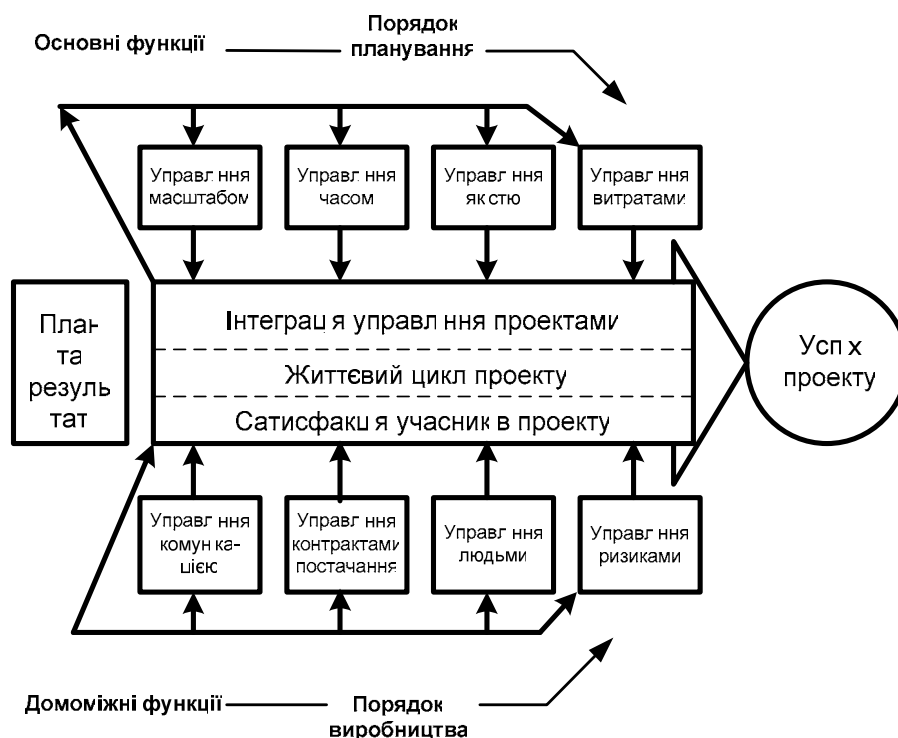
Основні функції

Порядок планування

Управл ння масштабом

Управл ння часом

Управл ння як стю

Управл ння витратами

План та резуль тат

Інтеграц я управл ння проектами

Життєвий цикл проекту

Сатисфакц я учасник в проекту

Усп х проекту

Управл ння комун ка-цією

Управл ння контрактами постачання

Управл ння людьми

Управл ння ризиками

Домоміжні функції

Порядок виробництва